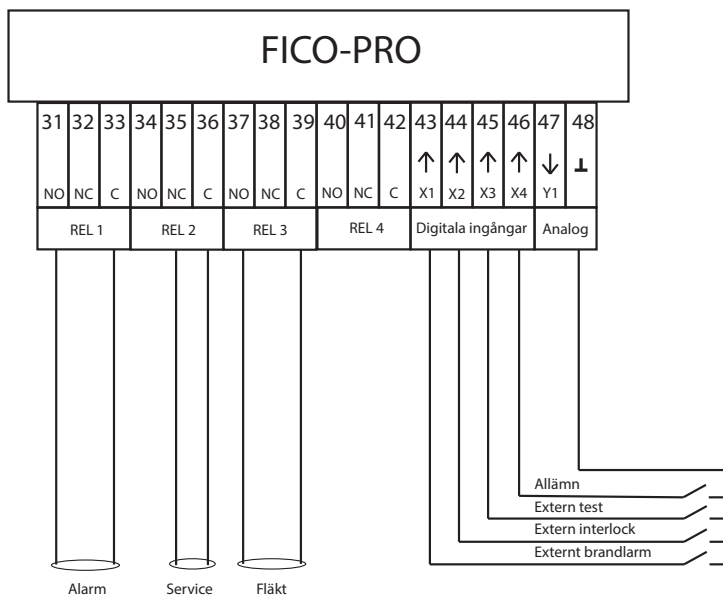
FICO-PRO

| 31 | 32 | 33 | 34 | 35 | 36 | 37 | 38 | 39 | 40 | 41 | 42 | 43 | 44 | 45 | 46 | 47 | 48 |
|---|---|---|---|---|---|---|---|---|---|---|---|---|---|---|---|---|---|
| NO | NC | C | NO | NC | C | NO | NC | C | NO | NC | C | ↑ X1 | ↑ X2 | ↑ X3 | ↑ X4 | ↓ Y1 | ⊥ |

REL 1
REL 2
REL 3
REL 4
Digitala ingångar
Analog

Allämn
Extern test
Extern interlock
Externt brandlarm

Alarm
Service
Fläkt